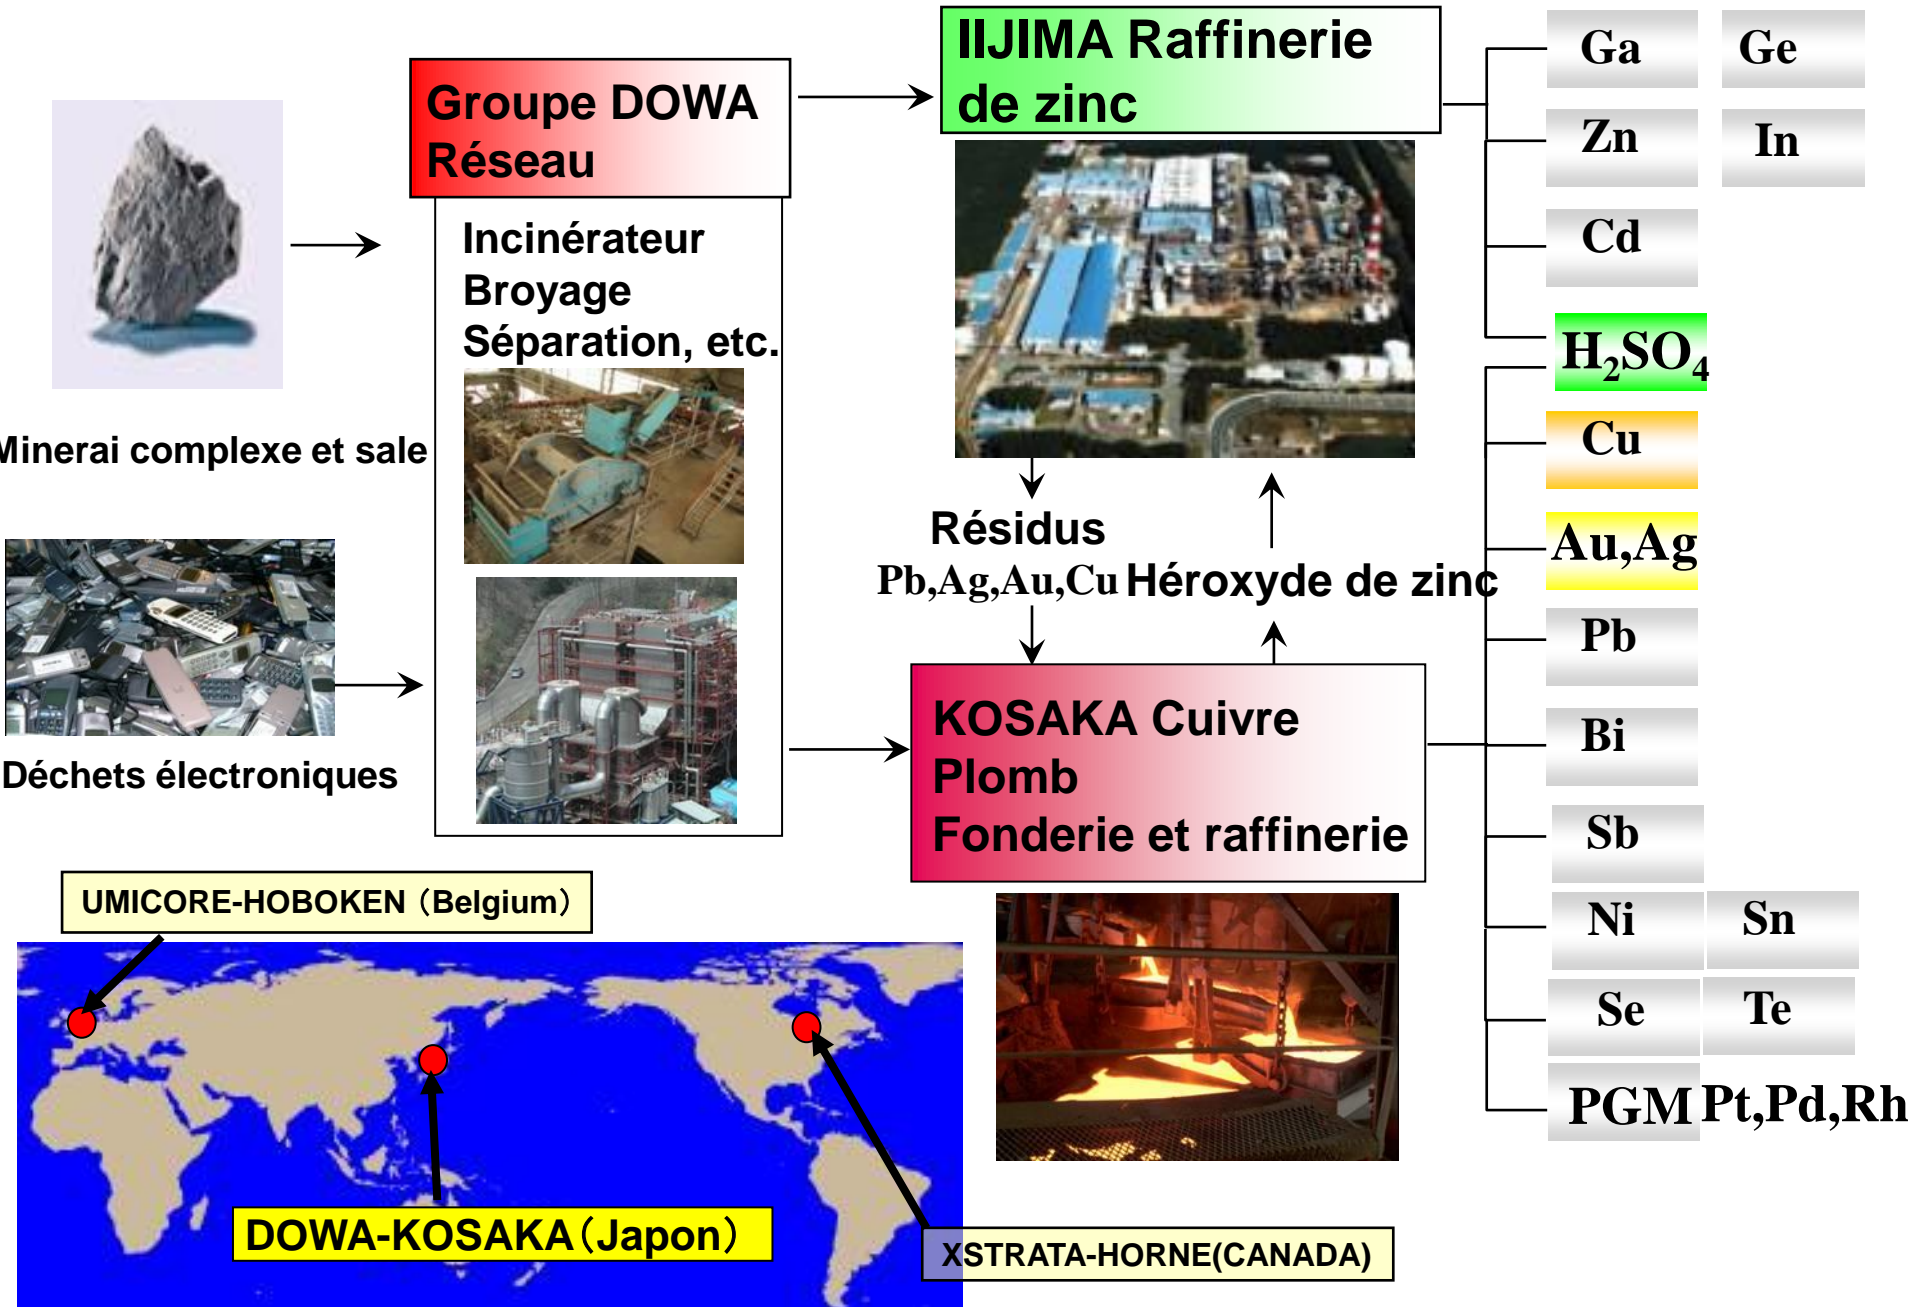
Groupe DOWA Réseau

Incinérateur
Broyage
Séparation, etc.

Minerai complexe et sale

Déchets électroniques

IIJIMA Raffinerie de zinc

Résidus
Pb,Ag,Au,Cu

Héroxyde de zinc

KOSAKA Cuivre
Plomb
Fonderie et raffinerie

Ga
Ge
Zn
In
Cd
$H_2SO_4$
Cu
Au,Ag
Pb
Bi
Sb
Ni
Sn
Se
Te
PGM
Pt,Pd,Rh

UMICORE-HOBOKEN（Belgium）

DOWA-KOSAKA（Japon）

XSTRATA-HORNE(CANADA)